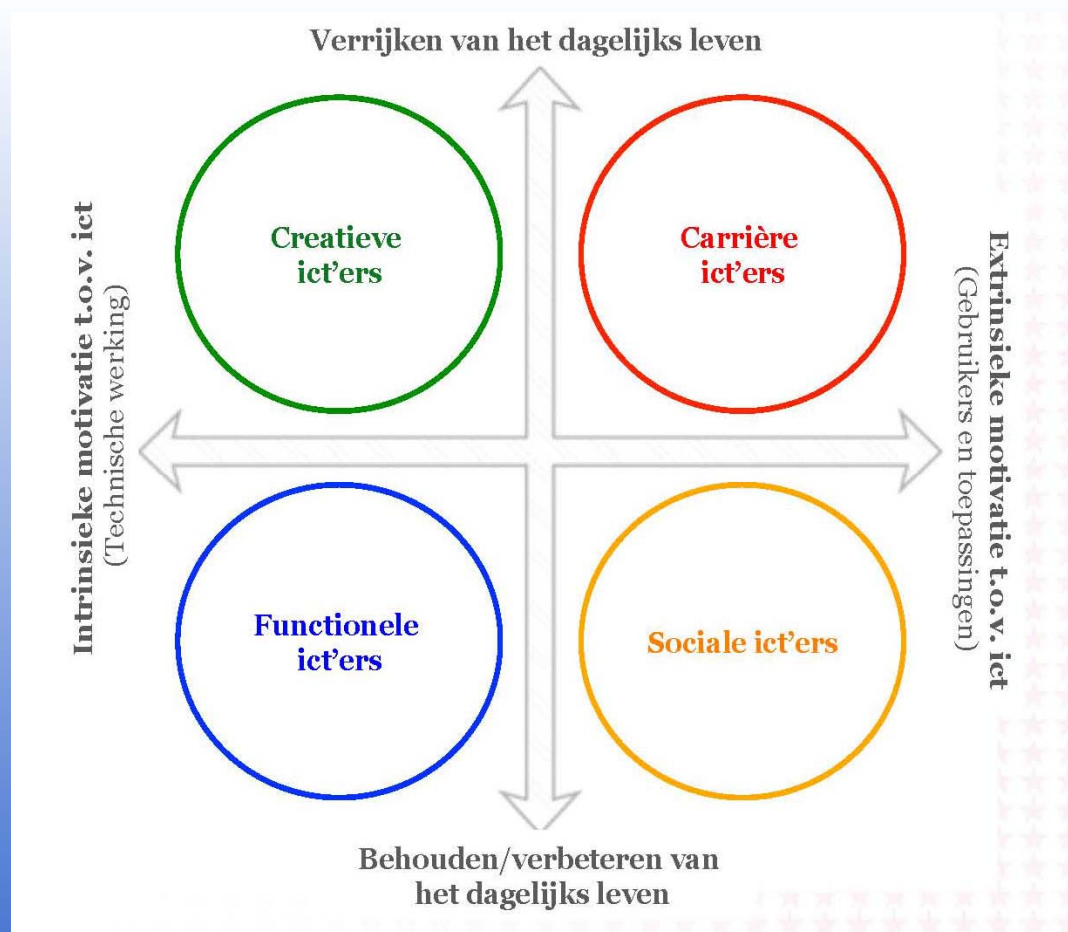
Verrijken van het dagelijks leven

Intrinsieke motivatie t.o.v. ict
(Technische werking)

Creatieve ict'ers

Carrière ict'ers

Extrinsieke motivatie t.o.v. ict
(Gebruikers en toepassingen)

Functionele ict'ers

Sociale ict'ers

Behouden/verbeteren van het dagelijks leven